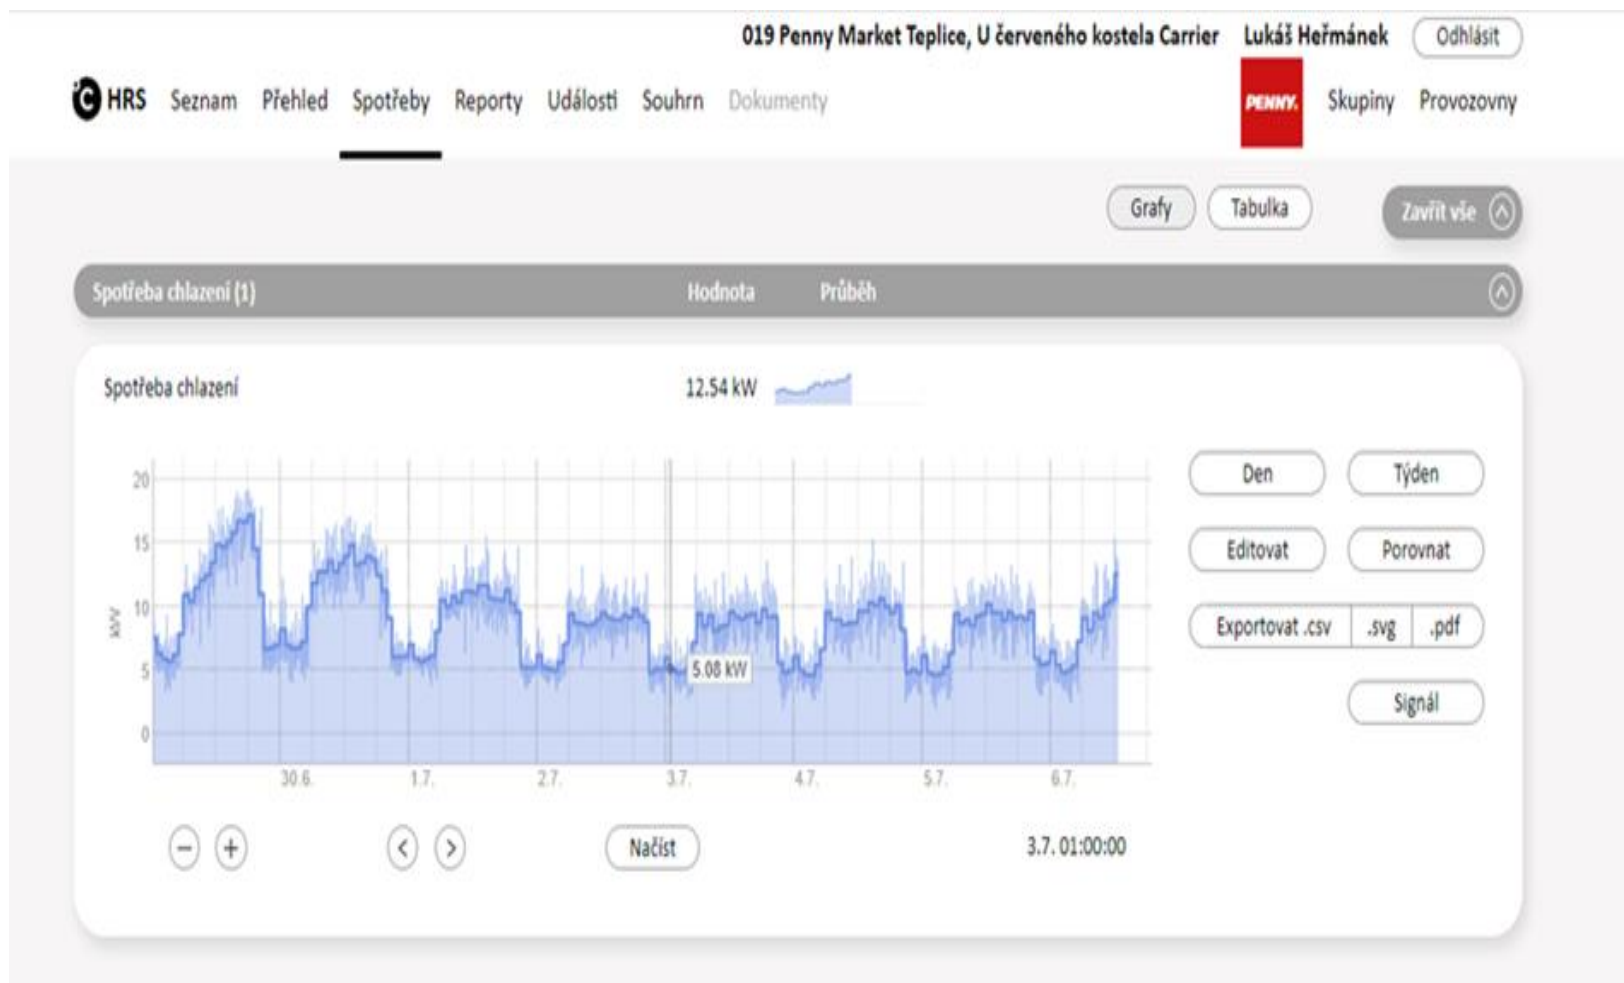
019 Penny Market Teplice, U červeného kostela Carrier Lukáš Heřmánek Odhlásit

HRS Seznam Přehled Spotřeby Reporty Události Souhrn Dokumenty

PENNY. Skupiny Provozovny

Grafy Tabulka Zavřít vše

Spotřeba chlazení (1) Hodnota Průběh

Spotřeba chlazení 12.54 kW

20
15
10
5
0
kW

5.08 kW

30.6. 1.7. 2.7. 3.7. 4.7. 5.7. 6.7.

Den Týden
Editovat Porovnat
Exportovat .csv .svg .pdf
Signál

Načíst

3.7. 01:00:00